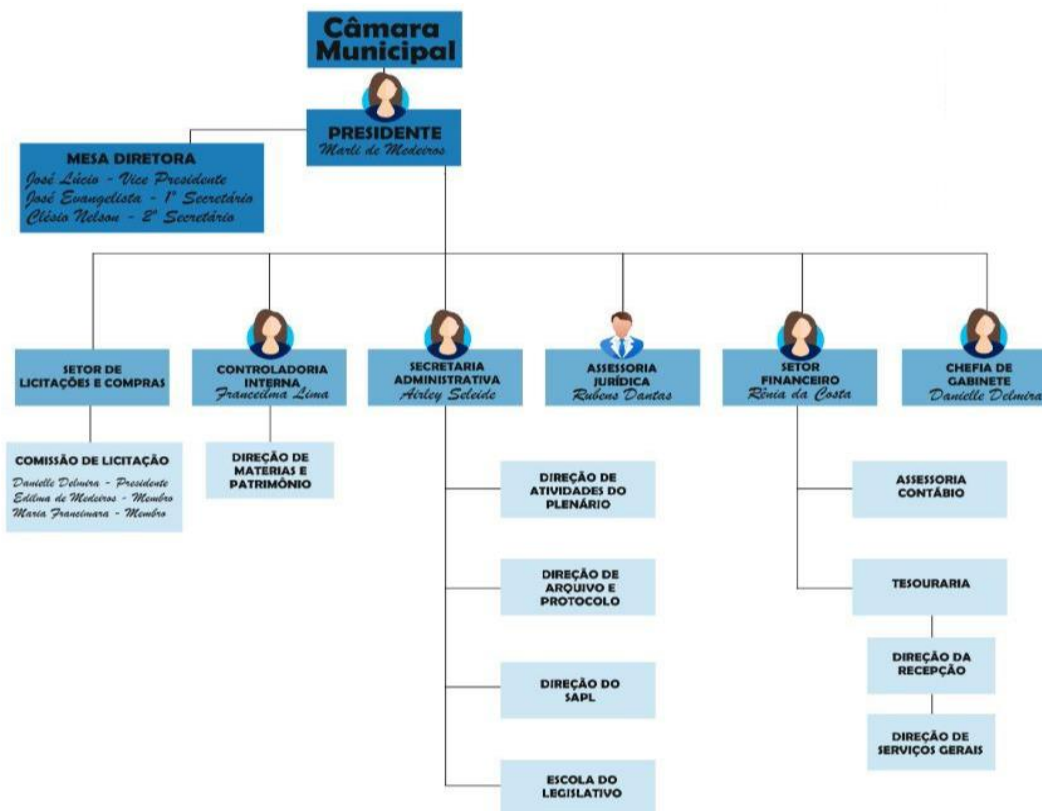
Câmara Municipal

PRESIDENTE
Marli de Medeiros

MESA DIRETORA
José Lúcio - Vice Presidente
José Evangelista - 1º Secretário
Clésio Nelson - 2º Secretário

SETOR DE LICITAÇÕES E COMPRAS

COMISSÃO DE LICITAÇÃO
Danielle Delmira - Presidente
Edilma de Medeiros - Membro
Maria Francimara - Membro

CONTROLADORIA INTERNA
Franceilma Lima

DIREÇÃO DE MATERIAS E PATRIMÔNIO

SECRETARIA ADMINISTRATIVA
Airley Seleide

DIREÇÃO DE ATIVIDADES DO PLENÁRIO

DIREÇÃO DE ARQUIVO E PROTOCOLO

DIREÇÃO DO SAPL

ESCOLA DO LEGISLATIVO

ASSESSORIA JURÍDICA
Rubens Dantas

SETOR FINANCEIRO
Rênia da Costa

ASSESSORIA CONTÁBIO

TESOURARIA

DIREÇÃO DA RECEPÇÃO

DIREÇÃO DE SERVIÇOS GERAIS

CHEFIA DE GABINETE
Danielle Delmira